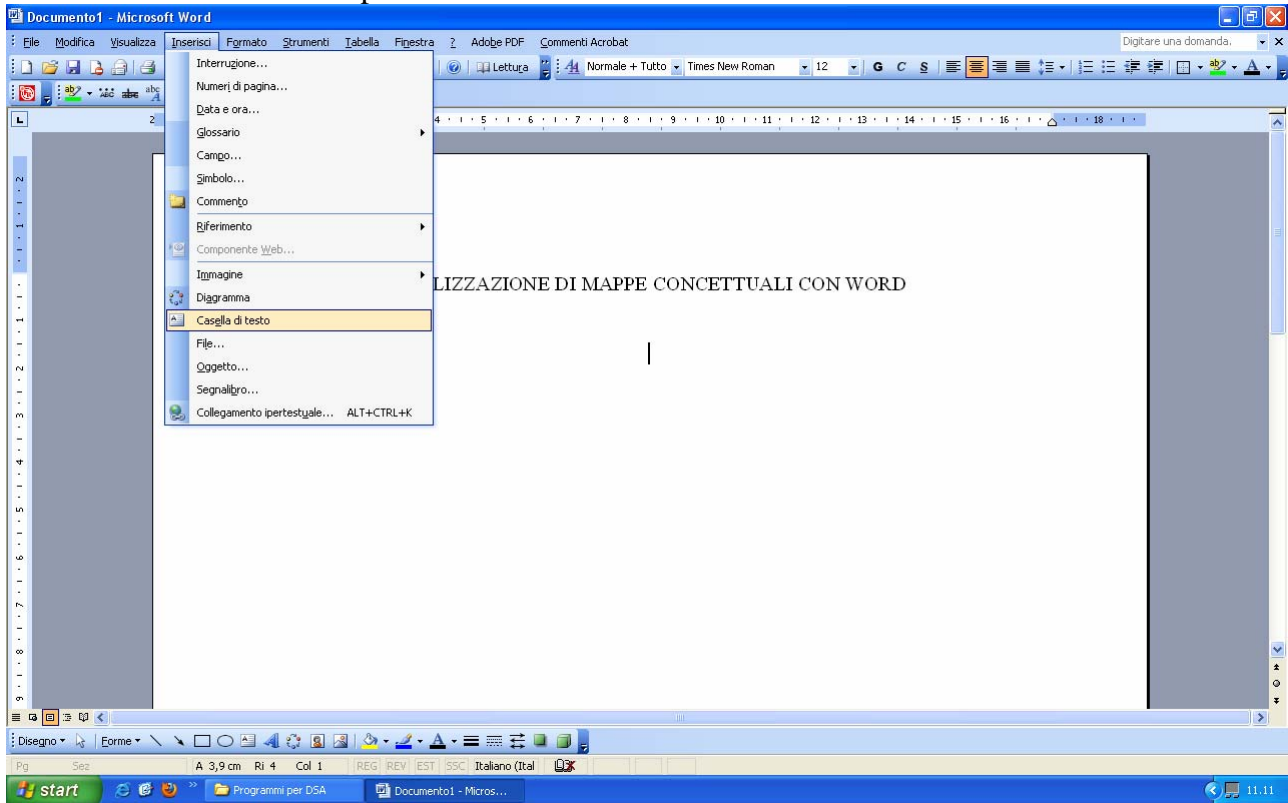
Documento1 - Microsoft Word

File Modifica Visualizza Inserisci Formato Strumenti Tabella Finestra ? Adobe PDF Commenti Acrobat

Digitare una domanda.

Lettura Normale + Tutto Times New Roman 12 G C S

Interruzione...
Numeri di pagina...
Data e ora...
Glossario
Campo...
Simbolo...
Commento
Riferimento
Componente Web...
Immagine
Diagramma
Casella di testo
File...
Oggetto...
Segnalibro...
Collegamento ipertestuale... ALT+CTRL+K

LIZZAZIONE DI MAPPE CONCETTUALI CON WORD

Disegno Forme

Pg Sez A 3,9 cm Ri 4 Col 1 REG REV EST SSC Italiano (Ital

start Programmi per DSA Documento1 - Micros... 11.11